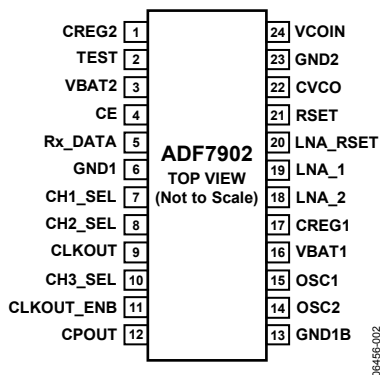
CREG2 1
TEST 2
VBAT2 3
CE 4
Rx_DATA 5
GND1 6
CH1_SEL 7
CH2_SEL 8
CLKOUT 9
CH3_SEL 10
CLKOUT_ENB 11
CPOUT 12

ADF7902
TOP VIEW
(Not to Scale)

24 VCOIN
23 GND2
22 CVCO
21 RSET
20 LNA_RSET
19 LNA_1
18 LNA_2
17 CREG1
16 VBAT1
15 OSC1
14 OSC2
13 GND1B

06456-002